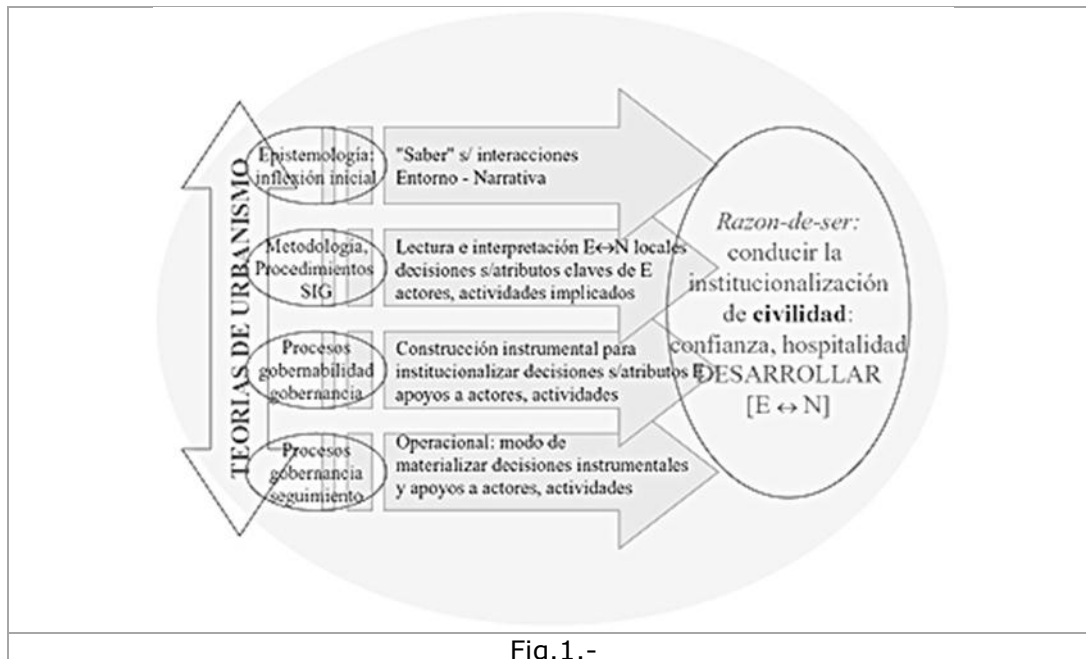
TEORIAS DE URBANISMO

Epistemología: inflexión inicial

"Saber" s/ interacciones Entorno - Narrativa

Metodología, Procedimientos SIG

Lectura e interpretación E↔N locales decisiones s/atributos claves de E actores, actividades implicados

Procesos gobernabilidad gobernancia

Construcción instrumental para institucionalizar decisiones s/atributos E apoyos a actores, actividades

Procesos gobernancia seguimiento

Operacional: modo de materializar decisiones instrumentales y apoyos a actores, actividades

*Razon-de-ser:* conducir la institucionalización de **civilidad**: confianza, hospitalidad DESARROLLAR [E ↔ N]

Fig.1.-